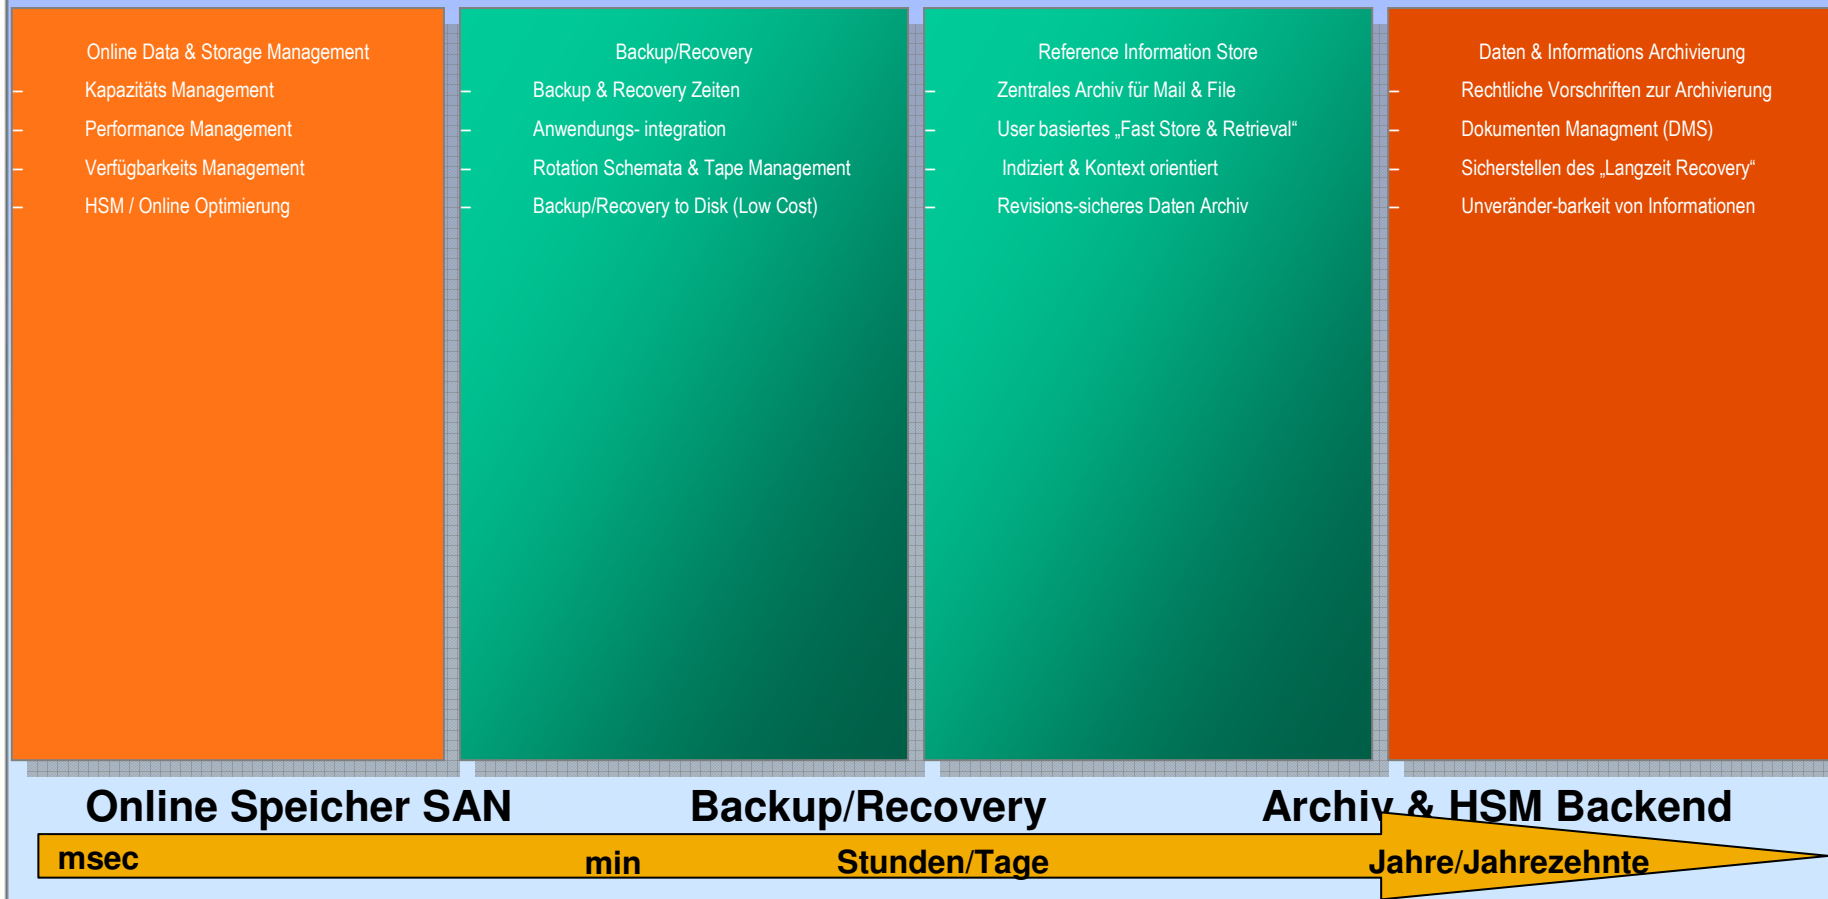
Online Data & Storage Management

– Kapazitäts Management
– Performance Management
– Verfügbarkeits Management
– HSM / Online Optimierung

Backup/Recovery

– Backup & Recovery Zeiten
– Anwendungs- integration
– Rotation Schemata & Tape Management
– Backup/Recovery to Disk (Low Cost)

Reference Information Store

– Zentrales Archiv für Mail & File
– User basiertes „Fast Store & Retrieval“
– Indiziert & Kontext orientiert
– Revisions-sicheres Daten Archiv

Daten & Informations Archivierung

– Rechtliche Vorschriften zur Archivierung
– Dokumenten Managment (DMS)
– Sicherstellen des „Langzeit Recovery“
– Unveränder-barkeit von Informationen

Online Speicher SAN Backup/Recovery Archiv & HSM Backend

msec min Stunden/Tage Jahre/Jahrezehnte